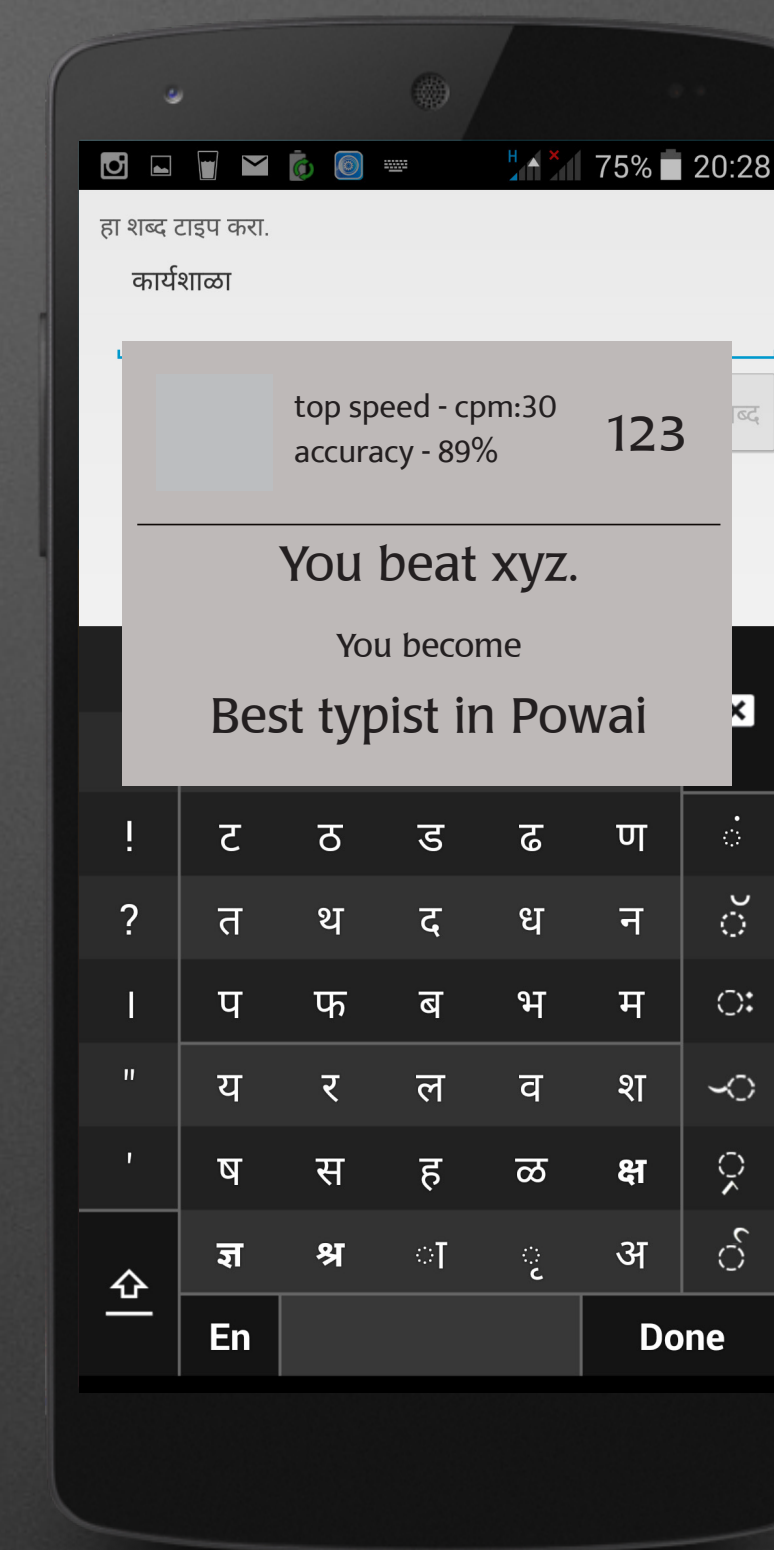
75% 20:28

हा शब्द टाइप करा.

कार्यशाळा

top speed - cpm:30
accuracy - 89%

123

You beat xyz.

You become

Best typist in Powai

| ! | ट | ठ | ड | ढ | ण | ़ |
|---|---|---|---|---|---|---|
| ? | त | थ | द | ध | न | ॅ |
| । | प | फ | ब | भ | म | ः |
| " | य | र | ल | व | श | ॅ |
| ' | ष | स | ह | ळ | क्ष | ृ |
| | ज्ञ | श्र | ा | ृ | अ | ॆ |

En

Done